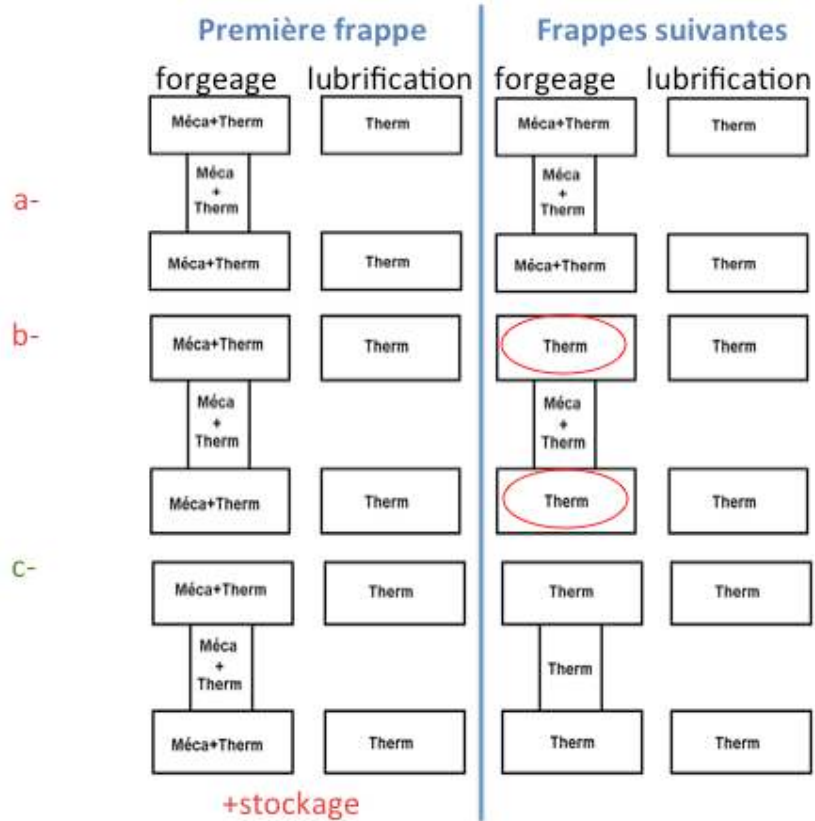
Première frappe

forgeage lubrification

a-

Méca+Therm
Méca + Therm
Méca+Therm

Therm
Therm

b-

Méca+Therm
Méca + Therm
Méca+Therm

Therm
Therm

c-

Méca+Therm
Méca + Therm
Méca+Therm

Therm
Therm

+stockage

Frappes suivantes

forgeage lubrification

Méca+Therm
Méca + Therm
Méca+Therm

Therm
Therm

Therm
Méca + Therm
Therm

Therm
Therm

Therm
Therm
Therm

Therm
Therm